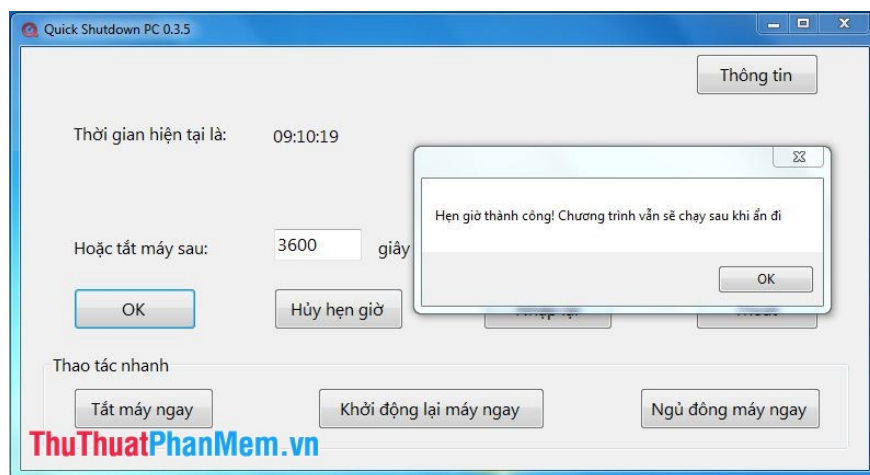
Quick Shutdown PC 0.3.5

Thông tin

Thời gian hiện tại là: 09:10:19

Hẹn giờ thành công! Chương trình vẫn sẽ chạy sau khi ẩn đi

OK

Hoặc tắt máy sau: 3600 giây

OK

Hủy hẹn giờ

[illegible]

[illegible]

Thao tác nhanh

Tắt máy ngay

Khởi động lại máy ngay

Ngủ đông máy ngay

ThuThuatPhanMem.vn